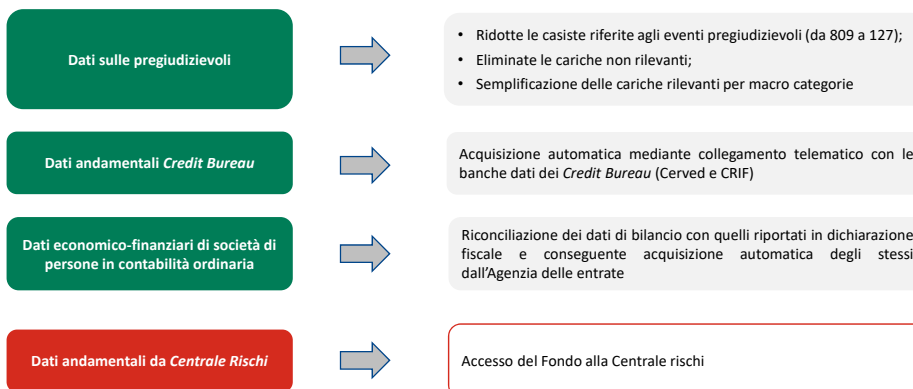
Dati sulle pregiudizievoli

• Ridotte le casiste riferite agli eventi pregiudizievoli (da 809 a 127);
• Eliminate le cariche non rilevanti;
• Semplificazione delle cariche rilevanti per macro categorie

Dati andamentali *Credit Bureau*

Acquisizione automatica mediante collegamento telematico con le banche dati dei *Credit Bureau* (Cerved e CRIF)

Dati economico-finanziari di società di persone in contabilità ordinaria

Riconciliazione dei dati di bilancio con quelli riportati in dichiarazione fiscale e conseguente acquisizione automatica degli stessi dall'Agenzia delle entrate

Dati andamentali da *Centrale Rischi*

Accesso del Fondo alla Centrale rischi